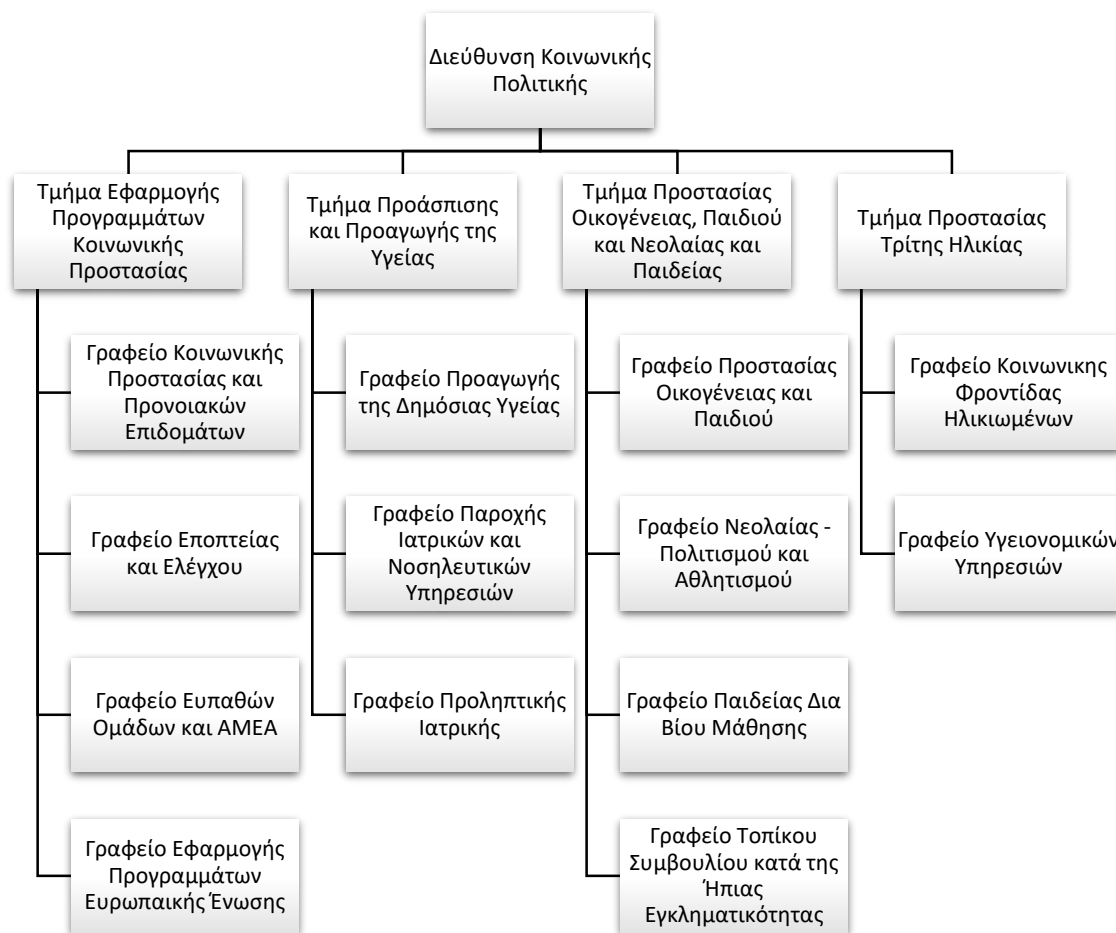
Διεύθυνση Κοινωνικής Πολιτικής

Τμήμα Εφαρμογής Προγραμμάτων Κοινωνικής Προστασίας

Γραφείο Κοινωνικής Προστασίας και Προνοιακών Επιδομάτων

Γραφείο Εποπτείας και Ελέγχου

Γραφείο Ευπαθών Ομάδων και ΑΜΕΑ

Γραφείο Εφαρμογής Προγραμμάτων Ευρωπαικής Ένωσης

Τμήμα Προάσπισης και Προαγωγής της Υγείας

Γραφείο Προαγωγής της Δημόσιας Υγείας

Γραφείο Παροχής Ιατρικών και Νοσηλευτικών Υπηρεσιών

Γραφείο Προληπτικής Ιατρικής

Τμήμα Προστασίας Οικογένειας, Παιδιού και Νεολαίας και Παιδείας

Γραφείο Προστασίας Οικογένειας και Παιδιού

Γραφείο Νεολαίας - Πολιτισμού και Αθλητισμού

Γραφείο Παιδείας Δια Βίου Μάθησης

Γραφείο Τοπίκου Συμβουλίου κατά της Ήπιας Εγκληματικότητας

Τμήμα Προστασίας Τρίτης Ηλικίας

Γραφείο Κοινωνικης Φροντίδας Ηλικιωμένων

Γραφείο Υγειονομικών Υπηρεσιών